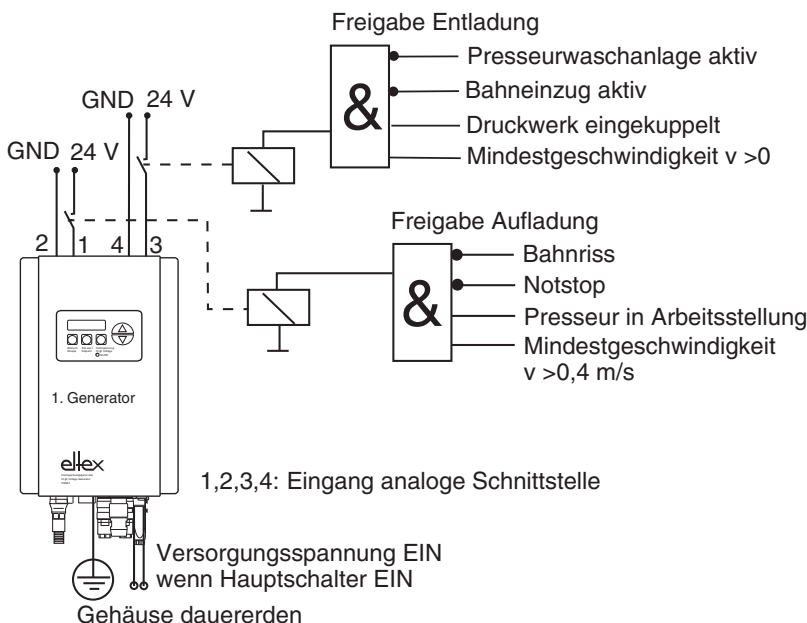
Freigabe Entladung

Presseurwaschanlage aktiv

Bahneinzug aktiv

Druckwerk eingekuppelt

Mindestgeschwindigkeit v >0

&

GND 24 V

GND 24 V

2 1 4 3

Freigabe Aufladung

Bahnriss

Notstop

Presseur in Arbeitsstellung

Mindestgeschwindigkeit v >0,4 m/s

&

1. Generator

eltex

1,2,3,4: Eingang analoge Schnittstelle

Versorgungsspannung EIN wenn Hauptschalter EIN

Gehäuse dauererden